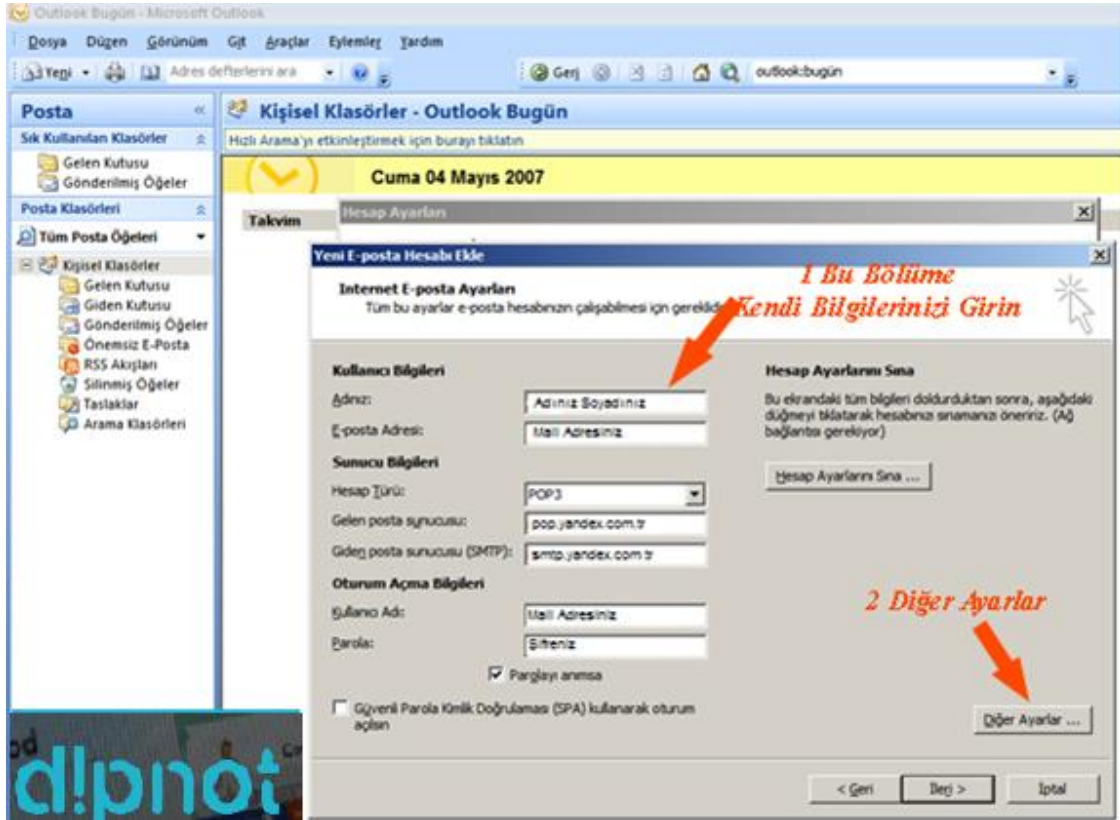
Outlook Bugün - Microsoft Outlook

Dosya Düzen Görünüm Git Araçlar Eylemler Yardım

Yeni Adres defterlerini ara Geri outlook:bugün

Posta
Sık Kullanılan Klasörler
Gelen Kutusu
Gönderilmiş Öğeler
Posta Klasörleri
Tüm Posta Öğeleri
Kişisel Klasörler
Gelen Kutusu
Giden Kutusu
Gönderilmiş Öğeler
Önemsiz E-Posta
RSS Akışları
Silinmiş Öğeler
Taslaklar
Arama Klasörleri

Kişisel Klasörler - Outlook Bugün
Hızlı Arama'yı etkinleştirmek için burayı tıklatın
Cuma 04 Mayıs 2007
Takvim
Hesap Ayarları

Yeni E-posta Hesabı Ekle
Internet E-posta Ayarları
Tüm bu ayarlar e-posta hesabınızın çalışabilmesi için gerekli
1 Bu Bölüme Kendi Bilgilerinizi Girin

Kullanıcı Bilgileri
Adınız: Adınız Soyadınız
E-posta Adresi: Mail Adresiniz
Sunucu Bilgileri
Hesap Türü: POP3
Gelen posta sunucusu: pop.yandex.com.tr
Giden posta sunucusu (SMTP): smtp.yandex.com.tr
Oturum Açma Bilgileri
Kullanıcı Adı: Mail Adresiniz
Parola: Şifreniz
Parolayı anımsa
Güvenli Parola Kimlik Doğrulaması (SPA) kullanarak oturum açılsın

Hesap Ayarlarını Sına
Bu ekrandaki tüm bilgileri doldurduktan sonra, aşağıdaki düğmeyi tıklatarak hesabınızı sınamanızı öneririz. (Ağ bağlantısı gerekiyor)
Hesap Ayarlarını Sına ...
2 Diğer Ayarlar
Diğer Ayarlar ...

< Geri İleri > İptal

d!pnot